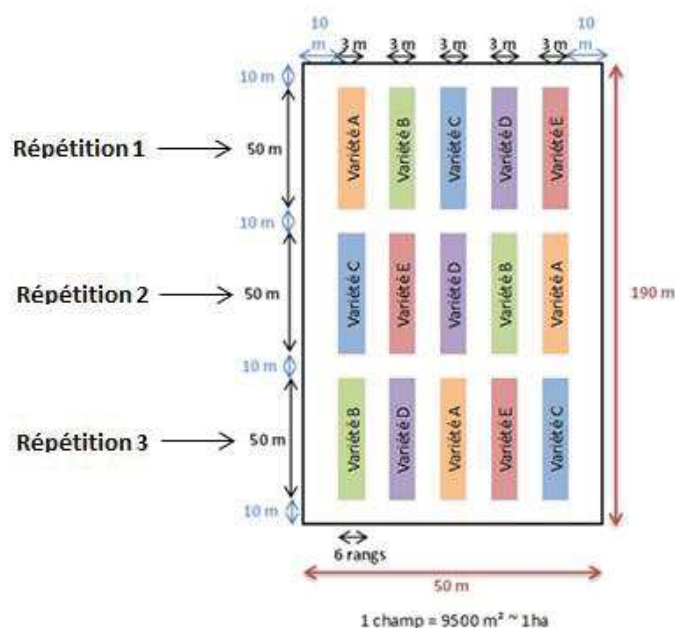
10 m

3 m 3 m 3 m 3 m 3 m

10 m

10 m

Répétition 1

50 m

Variété A Variété B Variété C Variété D Variété E

10 m

Répétition 2

50 m

Variété C Variété E Variété D Variété B Variété A

10 m

Répétition 3

50 m

Variété B Variété D Variété A Variété E Variété C

10 m

190 m

6 rangs

50 m

1 champ = 9500 m² ~ 1ha